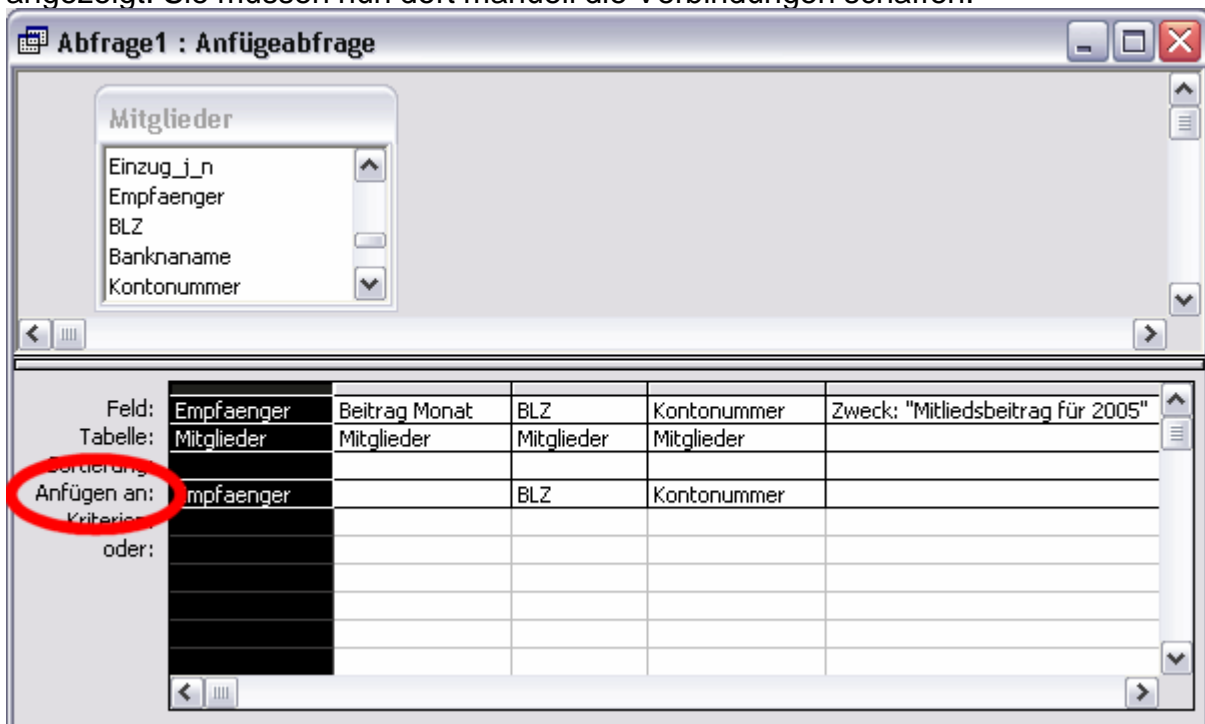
angezeigt. Sie müssen nun dort manuell die Verbindungen schaffen.

Abfrage1 : Anfügeabfrage

Mitglieder

Einzug_j_n
Empfaenger
BLZ
Banknaname
Kontonummer

| | | | | | |
|---|---|---|---|---|---|
| Feld: | Empfaenger | Beitrag Monat | BLZ | Kontonummer | Zweck: "Mitliedsbeitrag für 2005" |
| Tabelle: | Mitglieder | Mitglieder | Mitglieder | Mitglieder | |
| Sortierung: | | | | | |
| Anfügen an: | Empfaenger | | BLZ | Kontonummer | |
| Kriterien: | | | | | |
| oder: | | | | | |